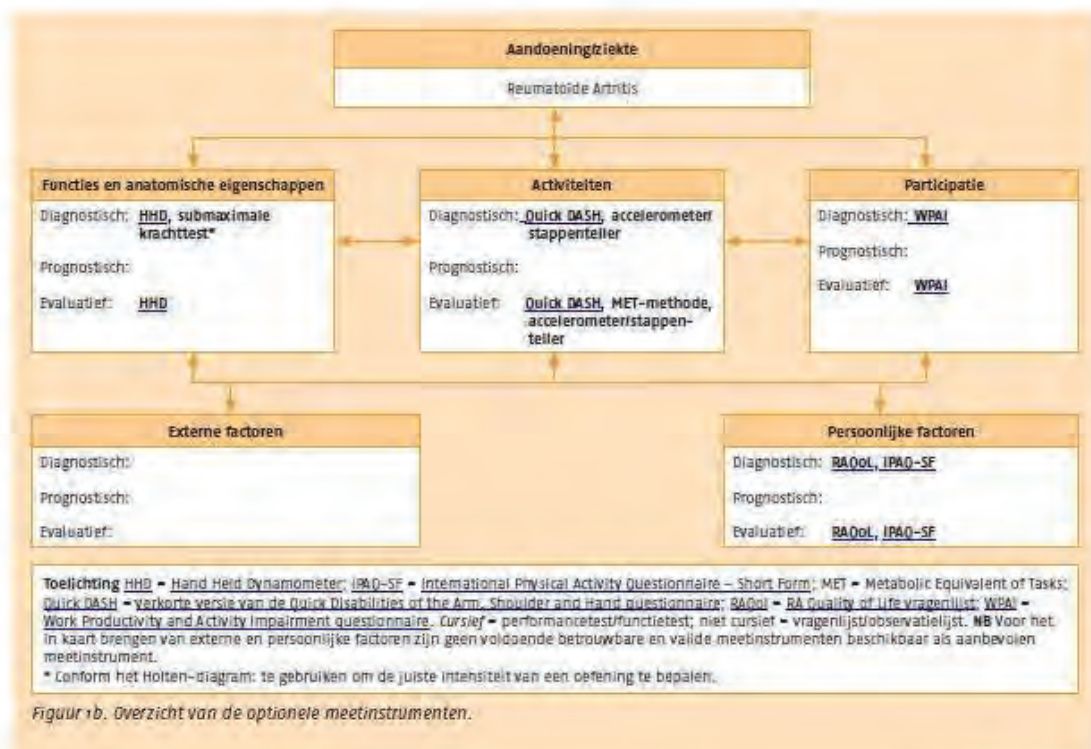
Aandoening/ziekte

Reumatoide Artritis

Functies en anatomische eigenschappen

Diagnostisch: HHD, submaximale krachttest*

Prognostisch:

Evaluatief: HHD

Activiteiten

Diagnostisch: Quick DASH, accelerometer/ stappenteller

Prognostisch:

Evaluatief: Quick DASH, MET-methode, accelerometer/stappenteller

Participatie

Diagnostisch: WPAI

Prognostisch:

Evaluatief: WPAI

Externe factoren

Diagnostisch:

Prognostisch:

Evaluatief:

Persoonlijke factoren

Diagnostisch: RAQoL, IPAQ-SF

Prognostisch:

Evaluatief: RAQoL, IPAQ-SF

Toelichting HHD = Hand Held Dynamometer; IPAQ-SF = International Physical Activity Questionnaire – Short Form; MET = Metabolic Equivalent of Tasks; Quick DASH = verkorte versie van de Quick Disabilities of the Arm, Shoulder and Hand questionnaire; RAQoL = RA Quality of Life vragenlijst; WPAI = Work Productivity and Activity Impairment questionnaire. Cursief = performancetest/functietest; niet cursief = vragenlijst/observatielijst. NB Voor het in kaart brengen van externe en persoonlijke factoren zijn geen voldoende betrouwbare en valide meetinstrumenten beschikbaar als aanbevolen meetinstrument.
* Conform het Holten-diagram; te gebruiken om de juiste intensiteit van een oefening te bepalen.

Figuur 1b. Overzicht van de optionele meetinstrumenten.